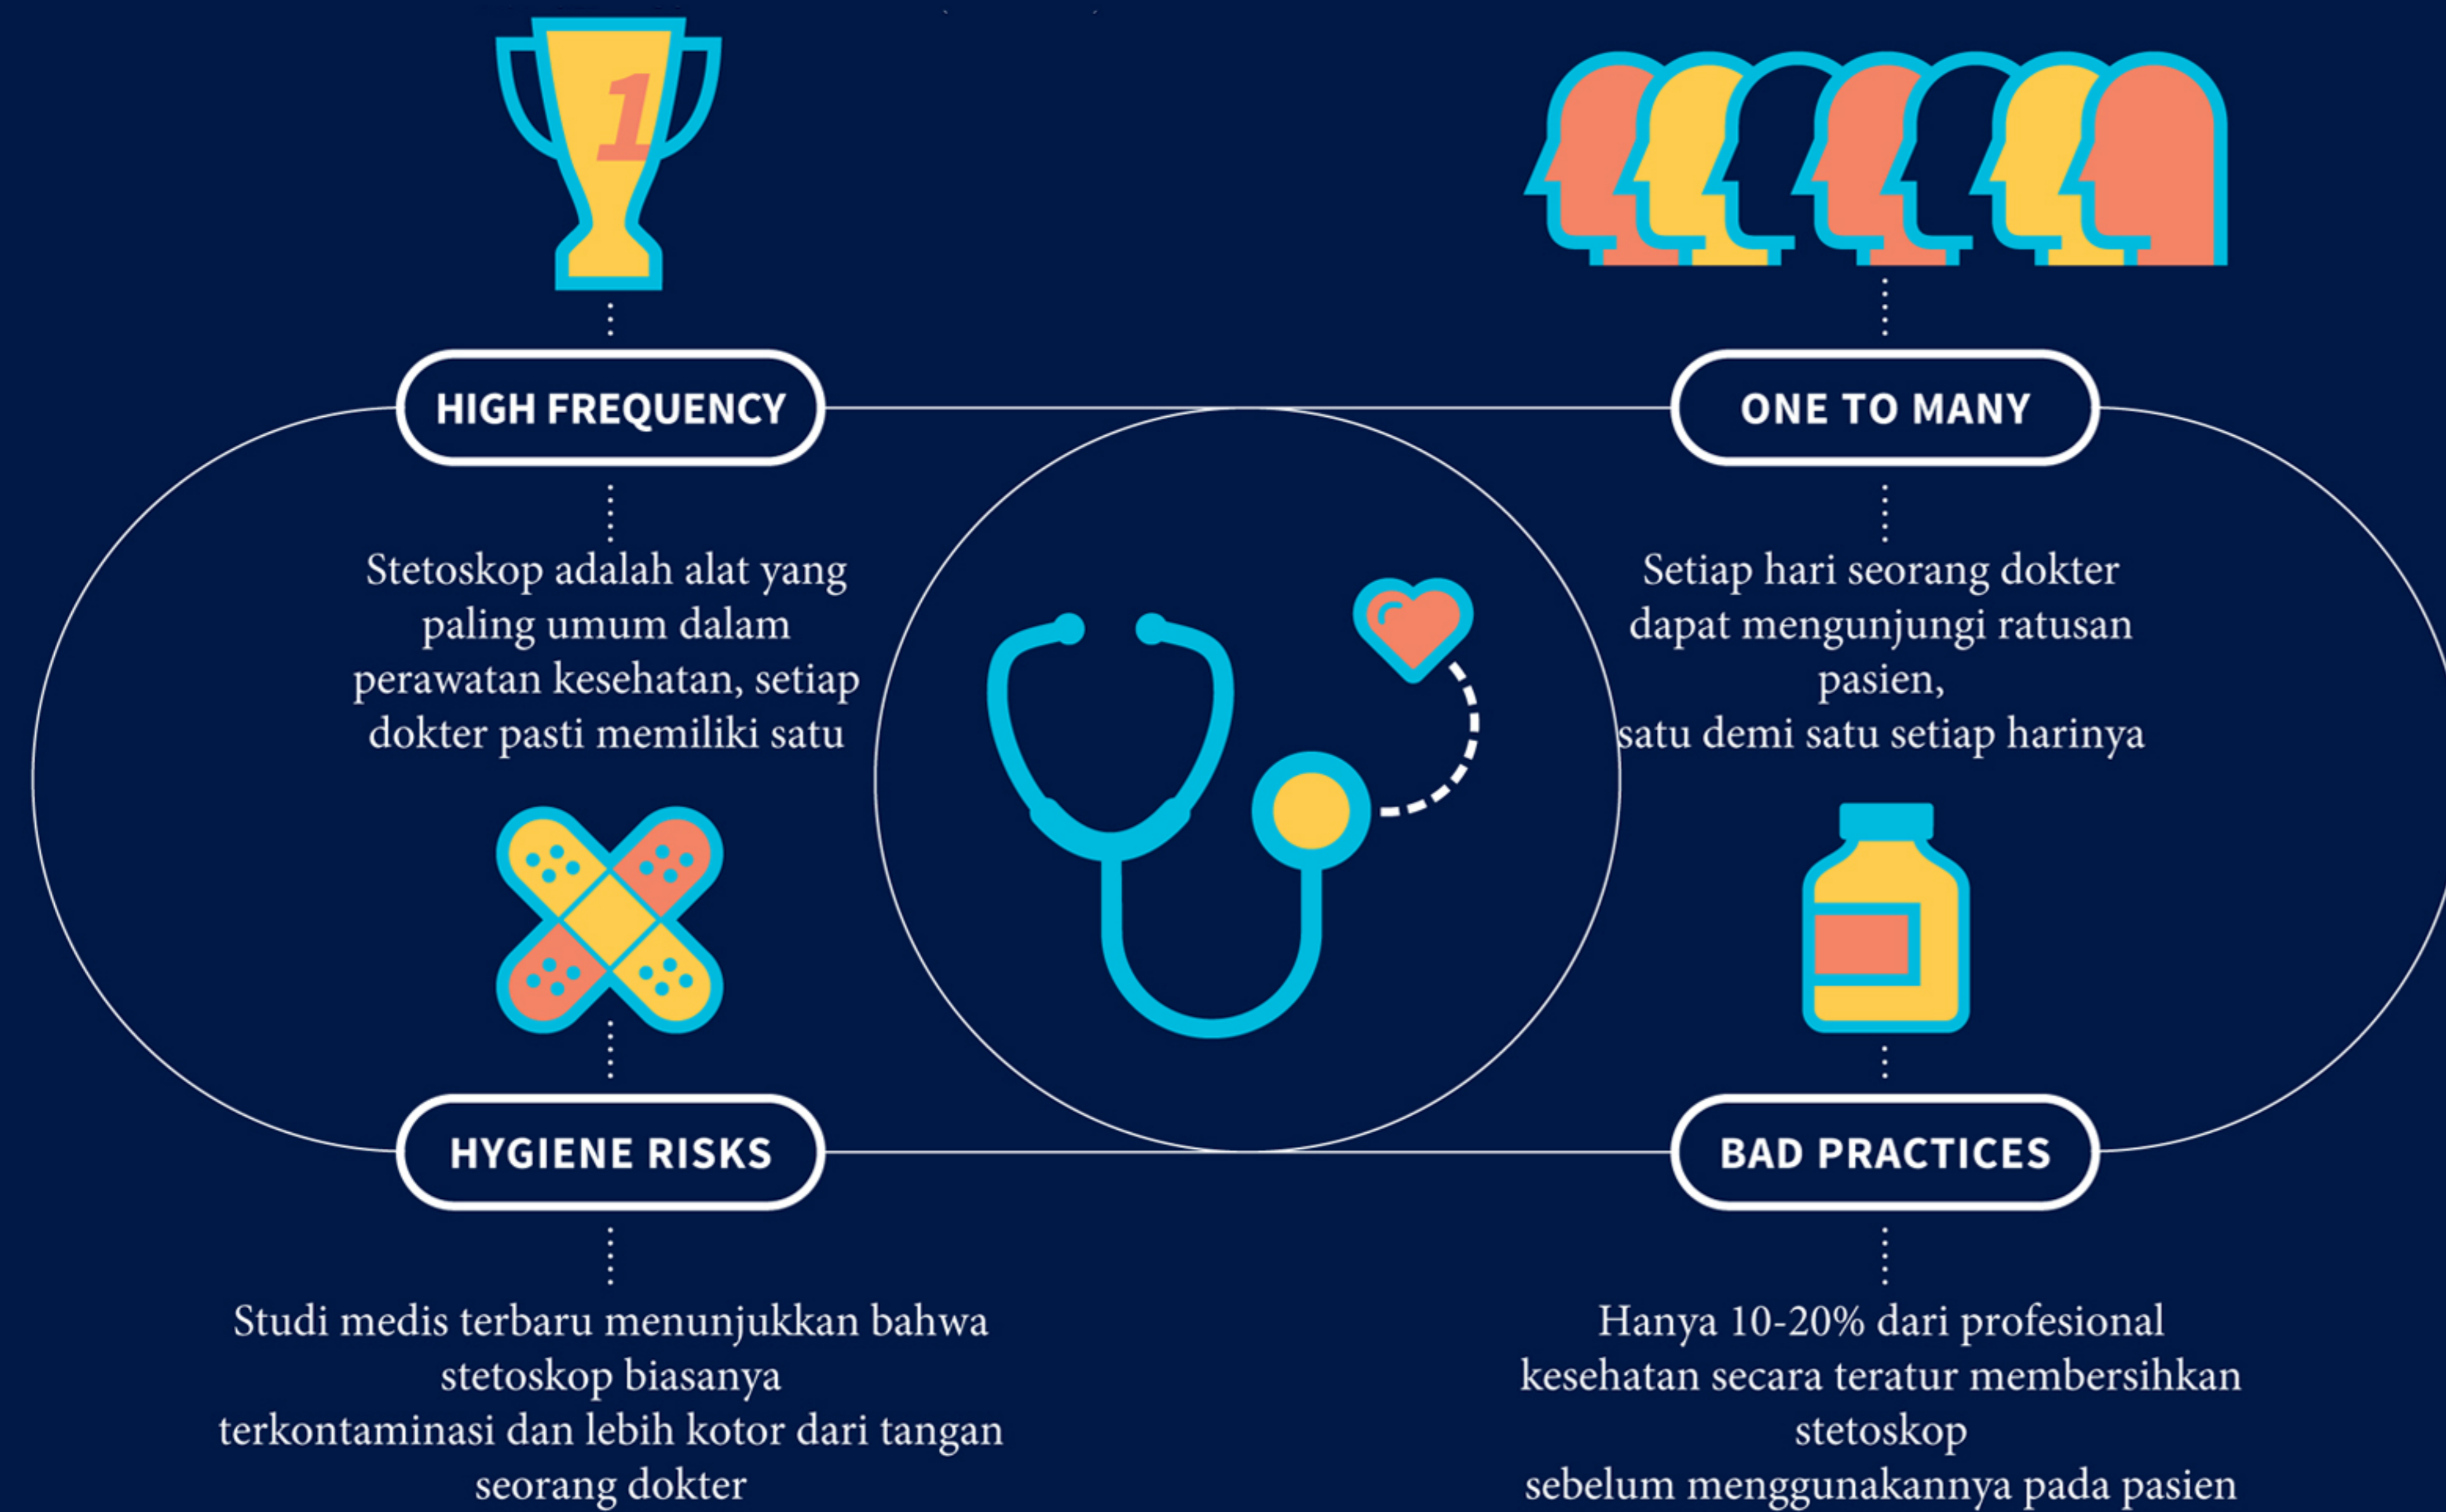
1

HIGH FREQUENCY

Stetoskop adalah alat yang paling umum dalam perawatan kesehatan, setiap dokter pasti memiliki satu

ONE TO MANY

Setiap hari seorang dokter dapat mengunjungi ratusan pasien,
satu demi satu setiap harinya

HYGIENE RISKS

Studi medis terbaru menunjukkan bahwa stetoskop biasanya
terkontaminasi dan lebih kotor dari tangan seorang dokter

BAD PRACTICES

Hanya 10-20% dari profesional kesehatan secara teratur membersihkan stetoskop
sebelum menggunakannya pada pasien